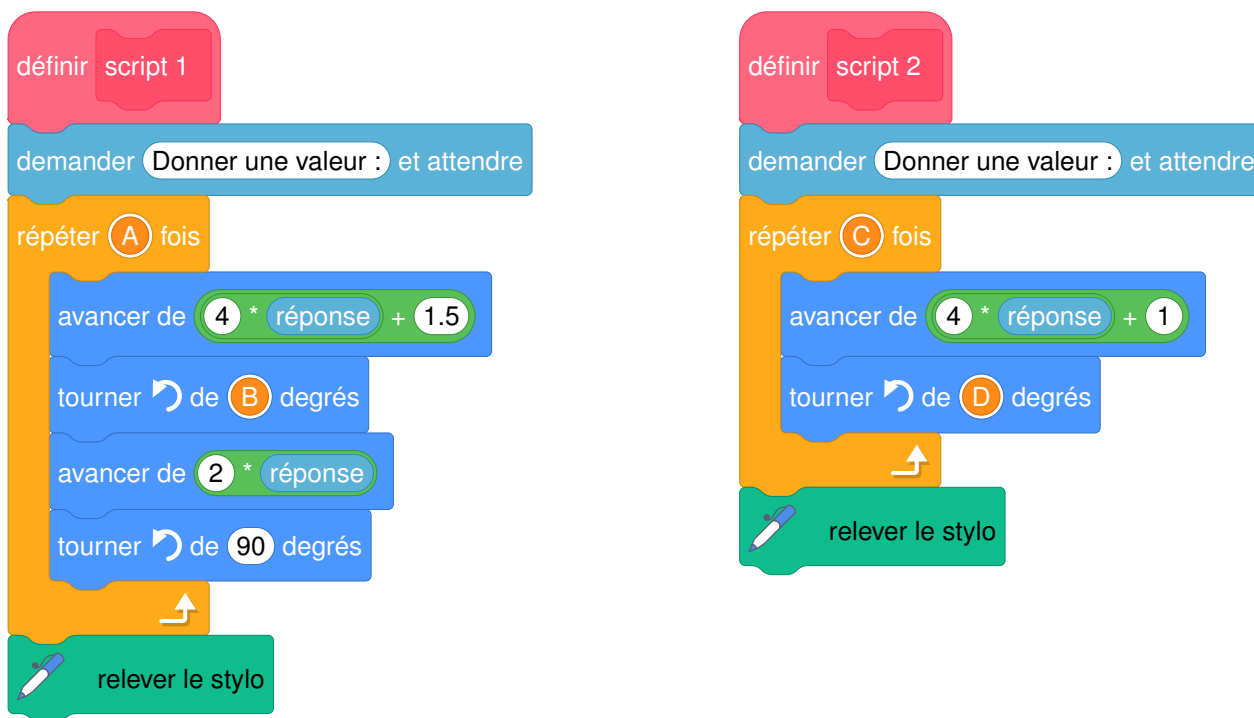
définir script 1

demander Donner une valeur : et attendre

répéter A fois

avancer de 4 * réponse + 1.5

tourner de B degrés

avancer de 2 * réponse

tourner de 90 degrés

relever le stylo

définir script 2

demander Donner une valeur : et attendre

répéter C fois

avancer de 4 * réponse + 1

tourner de D degrés

relever le stylo